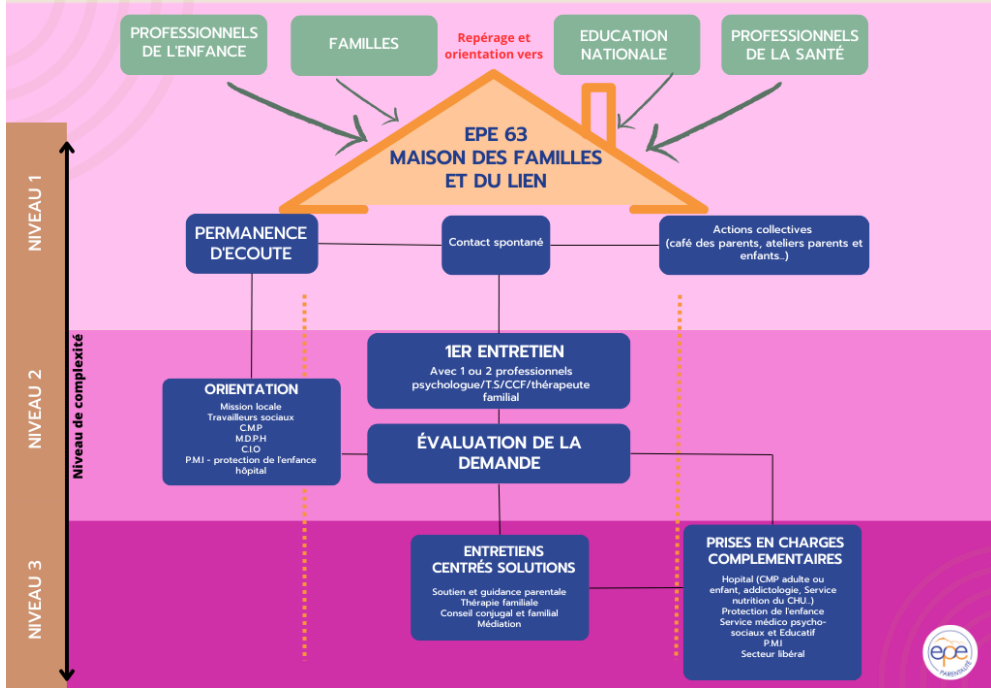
PROFESSIONNELS DE L'ENFANCE

FAMILLES

Repérage et orientation vers

EDUCATION NATIONALE

PROFESSIONNELS DE LA SANTÉ

EPE 63
MAISON DES FAMILLES
ET DU LIEN

NIVEAU 1

PERMANENCE D'ECOUTE

Contact spontané

Actions collectives (café des parents, ateliers parents et enfants..)

NIVEAU 2

Niveau de complexité

ORIENTATION
Mission locale
Travailleurs sociaux
C.M.P
M.D.P.H
C.I.O
P.M.I - protection de l'enfance
hôpital

1ER ENTRETIEN
Avec 1 ou 2 professionnels psychologue/T.S/CCF/thérapeute familial

ÉVALUATION DE LA DEMANDE

NIVEAU 3

ENTRETIENS CENTRÉS SOLUTIONS
Soutien et guidance parentale
Thérapie familiale
Conseil conjugal et familial
Médiation

PRISES EN CHARGES COMPLEMENTAIRES
Hopital (CMP adulte ou enfant, addictologie, Service nutrition du CHU..)
Protection de l'enfance
Service médico psycho-sociaux et Educatif
P.M.I
Secteur libéral

epe
PARENTALITÉ